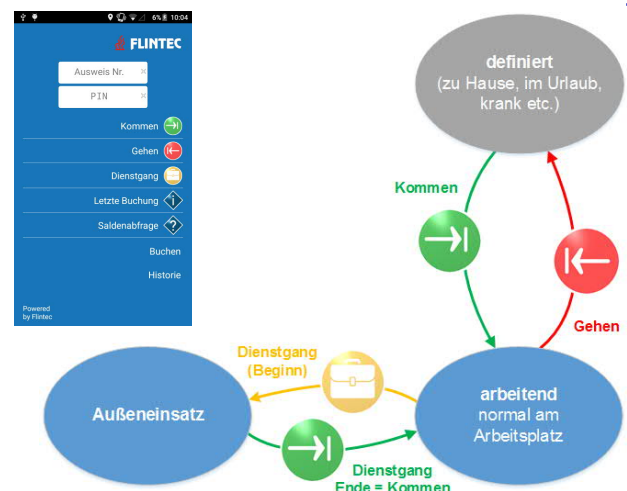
6% 10:04

FLINTEC

Ausweis Nr.

PIN

Kommen

Gehen

Dienstgang

Letzte Buchung

Saldenabfrage

Buchen

Historie

Powered by Flintec

definiert (zu Hause, im Urlaub, krank etc.)

Kommen

Gehen

Dienstgang (Beginn)

Außeneinsatz

arbeitend normal am Arbeitsplatz

Dienstgang Ende = Kommen